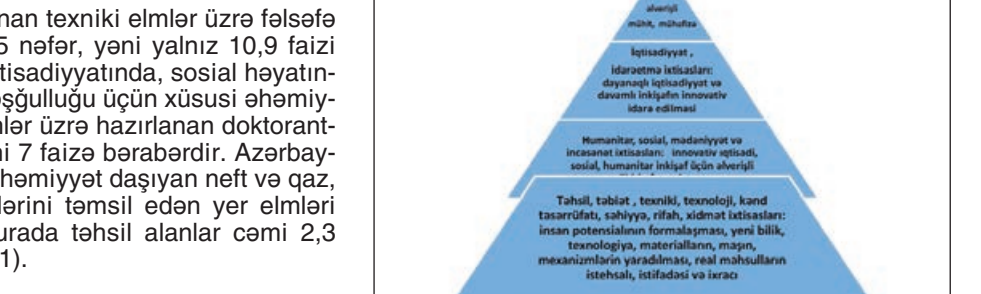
anan texniki elmlər üzrə fəlsəfə 5 nəfər, yəni yalnız 10,9 faizi tisadiyyatında, sosial həyatın-şğulluğu üçün xüsusi əhəmiy-alər üzrə hazırlanan doktorant-mi 7 faizə bərabərdir. Azərbay-əhəmiyyət daşıyan neft və qaz, lərini təmsil edən yer elmləri urada təhsil alanlar cəmi 2,3 1).

alverişli
mühit, mühafizə

İqtisadiyyat ,
idarəetmə ixtisasları:
dayanaqlı iqtisadiyyat və
davamlı inkişafın innovativ
idarə edilməsi

Humanitar, sosial, mədəniyyət və
incəsənət ixtisasları: innovativ iqtisadi,
sosial, humanitar inkişaf üçün alverişli
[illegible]

Təhsil, təbiət , texniki, texnoloji, kənd
təsərrüfatı, səhiyyə, rifah, xidmət ixtisasları:
insan potensialının formalaşması, yeni bilik,
texnologiya, materialların, maşın,
mexanizmlərin yaradılması, real məhsulların
istehsalı, istifadəsi və ixracı